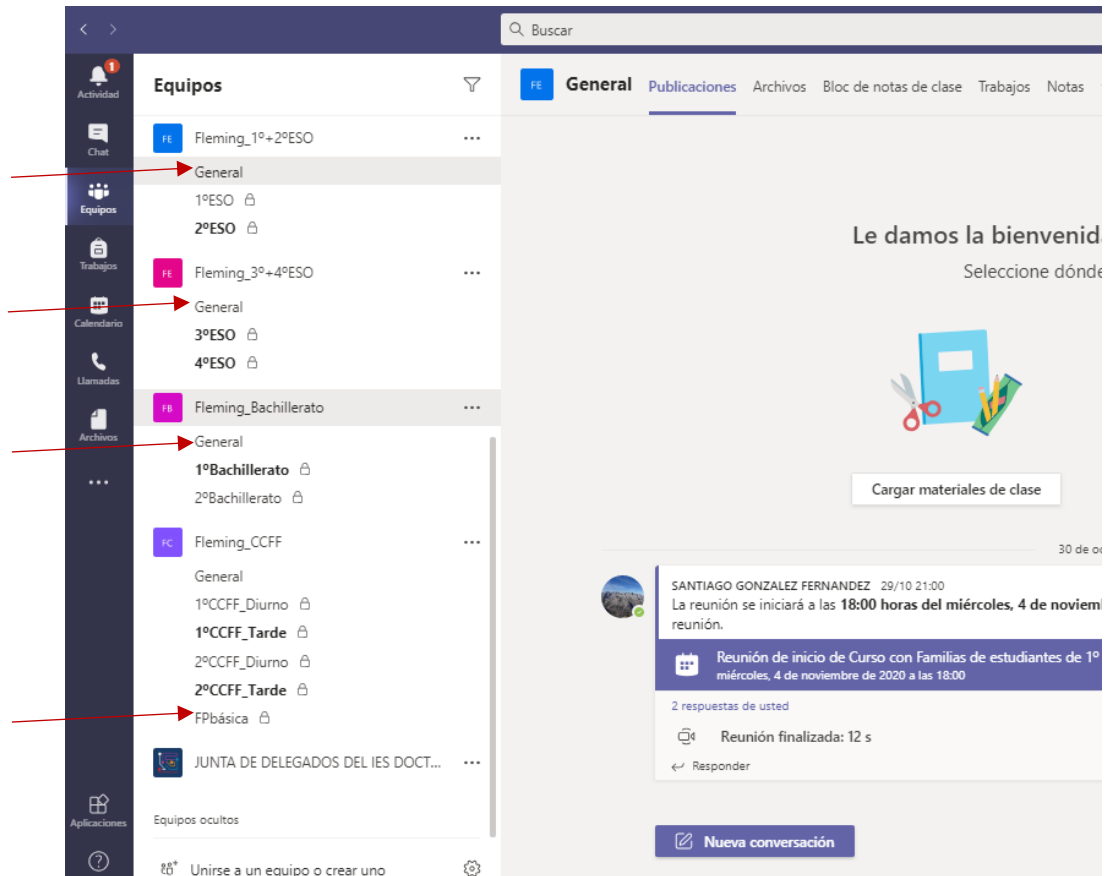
Buscar

1
Actividad
Chat
Equipos
Trabajos
Calendario
Llamadas
Archivos
...
Aplicaciones
?

Equipos

FE Fleming_1º+2ºESO ...
General
1ºESO
2ºESO

FE Fleming_3º+4ºESO ...
General
3ºESO
4ºESO

FB Fleming_Bachillerato ...
General
1ºBachillerato
2ºBachillerato

FC Fleming_CCFF ...
General
1ºCCFF_Diurno
1ºCCFF_Tarde
2ºCCFF_Diurno
2ºCCFF_Tarde
FPbásica

JUNTA DE DELEGADOS DEL IES DOCT... ...

Equipos ocultos

Unirse a un equipo o crear uno

FE General Publicaciones Archivos Bloc de notas de clase Trabajos Notas

Le damos la bienvenid
Seleccione dónde

Cargar materiales de clase

30 de o

SANTIAGO GONZALEZ FERNANDEZ 29/10 21:00
La reunión se iniciará a las 18:00 horas del miércoles, 4 de noviemb
reunión.

Reunión de inicio de Curso con Familias de estudiantes de 1º
miércoles, 4 de noviembre de 2020 a las 18:00

2 respuestas de usted

Reunión finalizada: 12 s

Responder

Nueva conversación